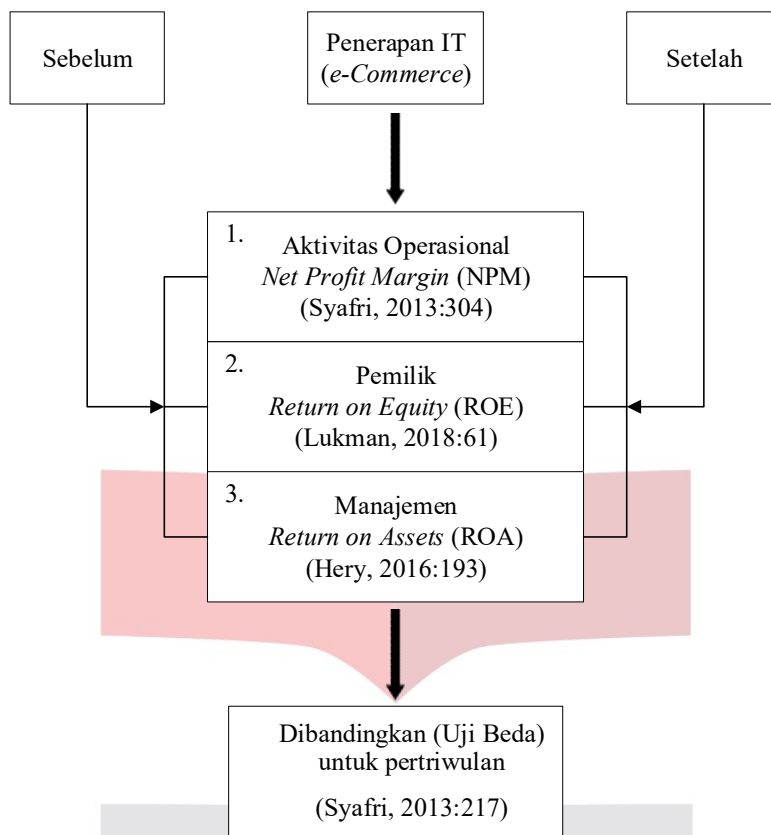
Sebelum

Penerapan IT
(e-Commerce)

Setelah

1. Aktivitas Operasional
Net Profit Margin (NPM)
(Syafri, 2013:304)

2. Pemilik
Return on Equity (ROE)
(Lukman, 2018:61)

3. Manajemen
Return on Assets (ROA)
(Hery, 2016:193)

Dibandingkan (Uji Beda)
untuk pertriwulan

(Syafri, 2013:217)